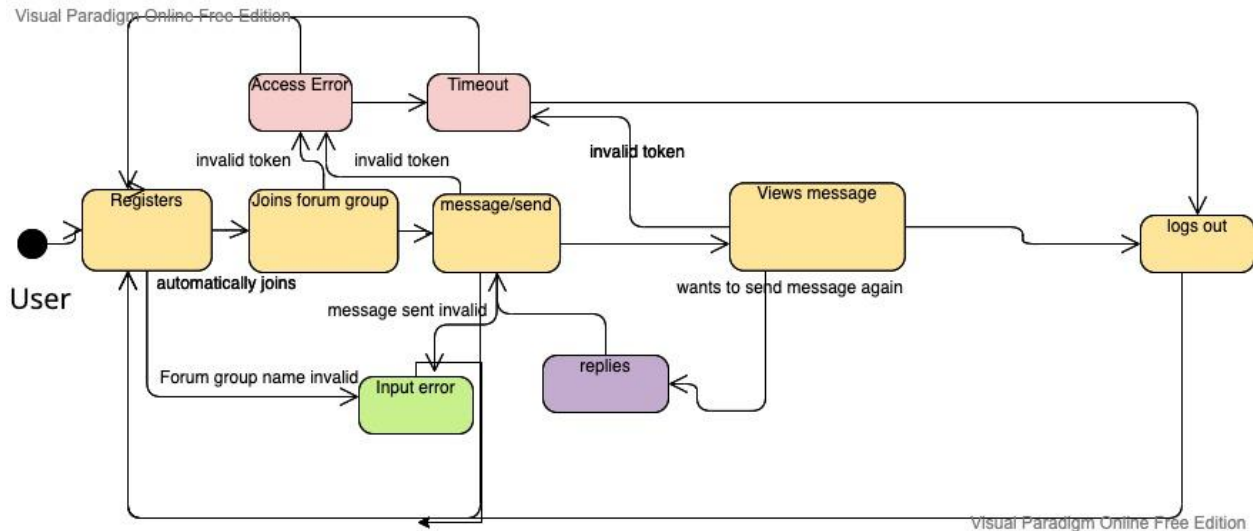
Visual Paradigm Online Free Edition

Access Error

Timeout

invalid token

invalid token

invalid token

Registers

Joins forum group

message/send

Views message

logs out

User

automatically joins

wants to send message again

message sent invalid

replies

Forum group name invalid

Input error

Visual Paradigm Online Free Edition